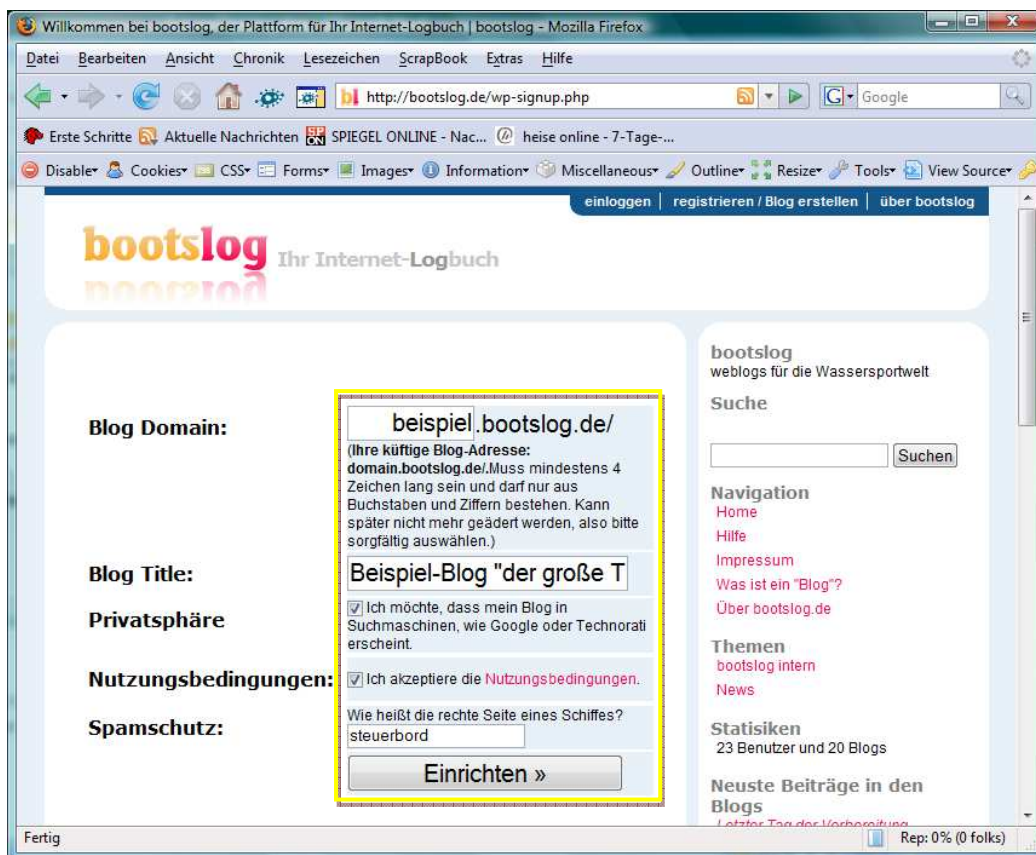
Willkommen bei bootslog, der Plattform für Ihr Internet-Logbuch | bootslog - Mozilla Firefox

Datei Bearbeiten Ansicht Chronik Lesezeichen ScrapBook Extras Hilfe

http://bootslog.de/wp-signup.php

Google

Erste Schritte Aktuelle Nachrichten SPIEGEL ONLINE - Nac... heise online - 7-Tage-...

Disable Cookies CSS Forms Images Information Miscellaneous Outline Resize Tools View Source

einloggen | registrieren / Blog erstellen | über bootslog

bootslog Ihr Internet-Logbuch

Blog Domain: beispiel .bootslog.de/

(Ihre küftige Blog-Adresse: domain.bootslog.de/.Muss mindestens 4 Zeichen lang sein und darf nur aus Buchstaben und Ziffern bestehen. Kann später nicht mehr geädert werden, also bitte sorgfältig auswählen.)

Blog Title: Beispiel-Blog "der große T

Privatsphäre Ich möchte, dass mein Blog in Suchmaschinen, wie Google oder Technorati erscheint.

Nutzungsbedingungen: Ich akzeptiere die Nutzungsbedingungen.

Spamschutz: Wie heißt die rechte Seite eines Schiffes? steuerbord

Einrichten »

bootslog
weblogs für die Wassersportwelt

Suche

Suchen

Navigation
Home
Hilfe
Impressum
Was ist ein "Blog"?
Über bootslog.de

Themen
bootslog intern
News

Statisiken
23 Benutzer und 20 Blogs

Neuste Beiträge in den Blogs
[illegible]

Fertig

Rep: 0% (0 folks)